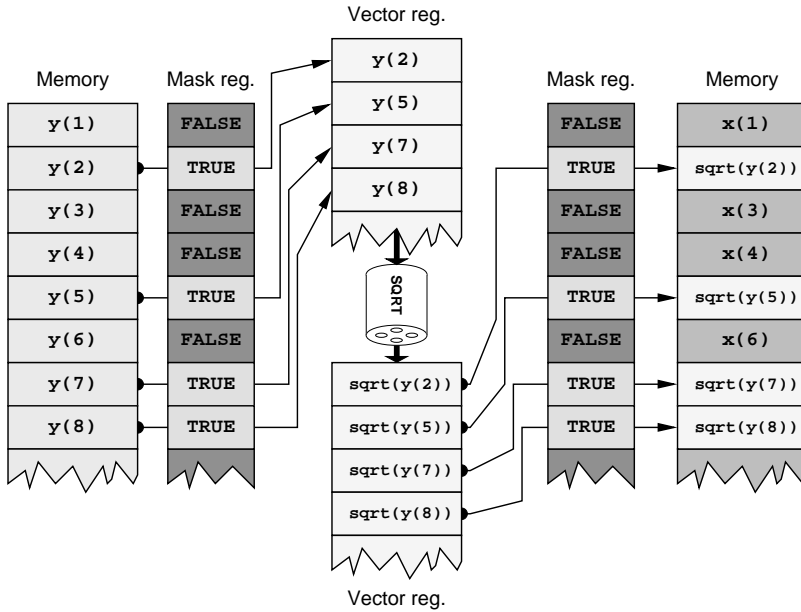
Vector reg.

Memory

Mask reg.

y(1)
y(2)
y(3)
y(4)
y(5)
y(6)
y(7)
y(8)

FALSE
TRUE
FALSE
FALSE
TRUE
FALSE
TRUE
TRUE

y(2)
y(5)
y(7)
y(8)

SQRT

sqrt(y(2))
sqrt(y(5))
sqrt(y(7))
sqrt(y(8))

Vector reg.

Mask reg.

Memory

FALSE
TRUE
FALSE
FALSE
TRUE
FALSE
TRUE
TRUE

x(1)
sqrt(y(2))
x(3)
x(4)
sqrt(y(5))
x(6)
sqrt(y(7))
sqrt(y(8))